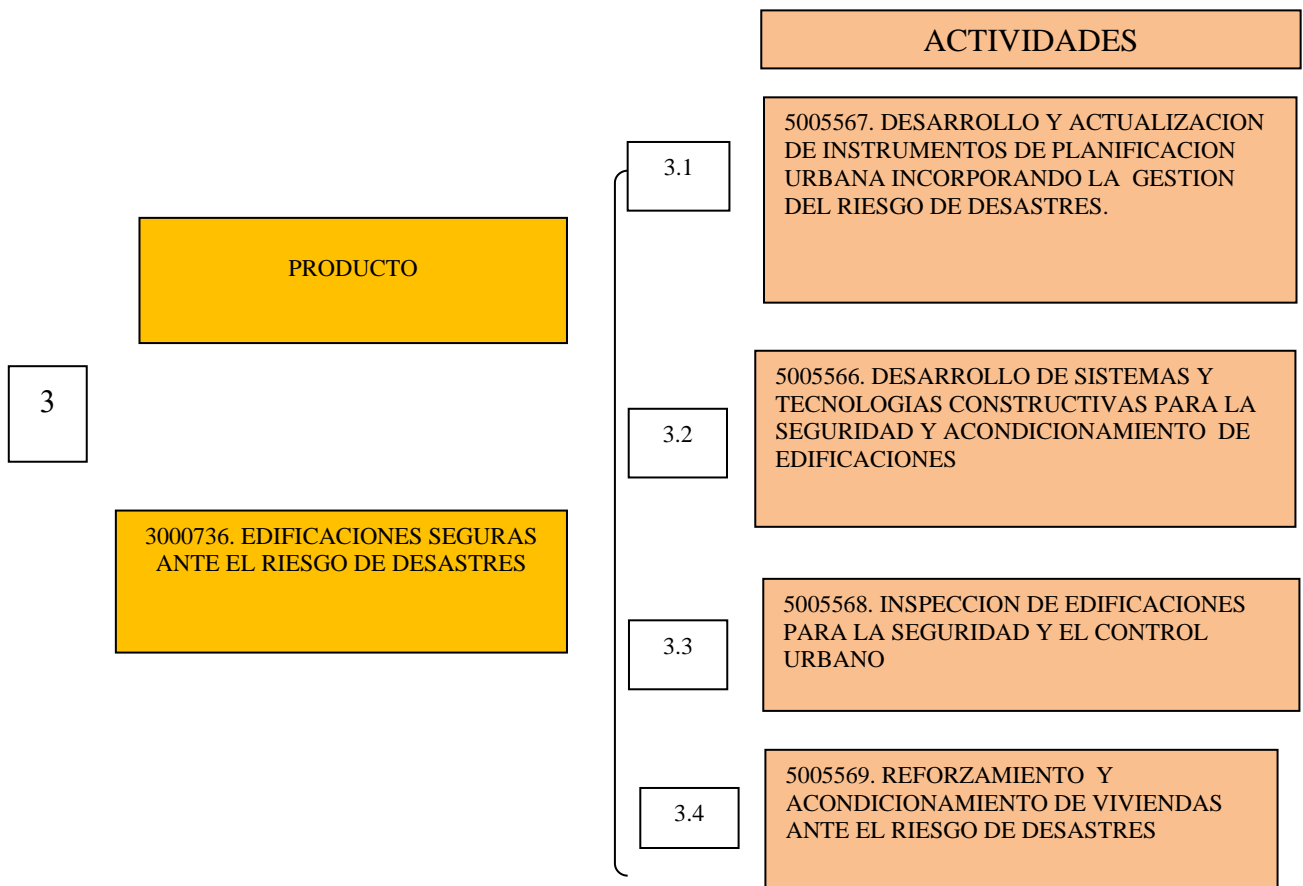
ACTIVIDADES

3

PRODUCTO

3000736. EDIFICACIONES SEGURAS ANTE EL RIESGO DE DESASTRES

3.1

5005567. DESARROLLO Y ACTUALIZACION DE INSTRUMENTOS DE PLANIFICACION URBANA INCORPORANDO LA GESTION DEL RIESGO DE DESASTRES.

3.2

5005566. DESARROLLO DE SISTEMAS Y TECNOLOGIAS CONSTRUCTIVAS PARA LA SEGURIDAD Y ACONDICIONAMIENTO DE EDIFICACIONES

3.3

5005568. INSPECCION DE EDIFICACIONES PARA LA SEGURIDAD Y EL CONTROL URBANO

3.4

5005569. REFORZAMIENTO Y ACONDICIONAMIENTO DE VIVIENDAS ANTE EL RIESGO DE DESASTRES